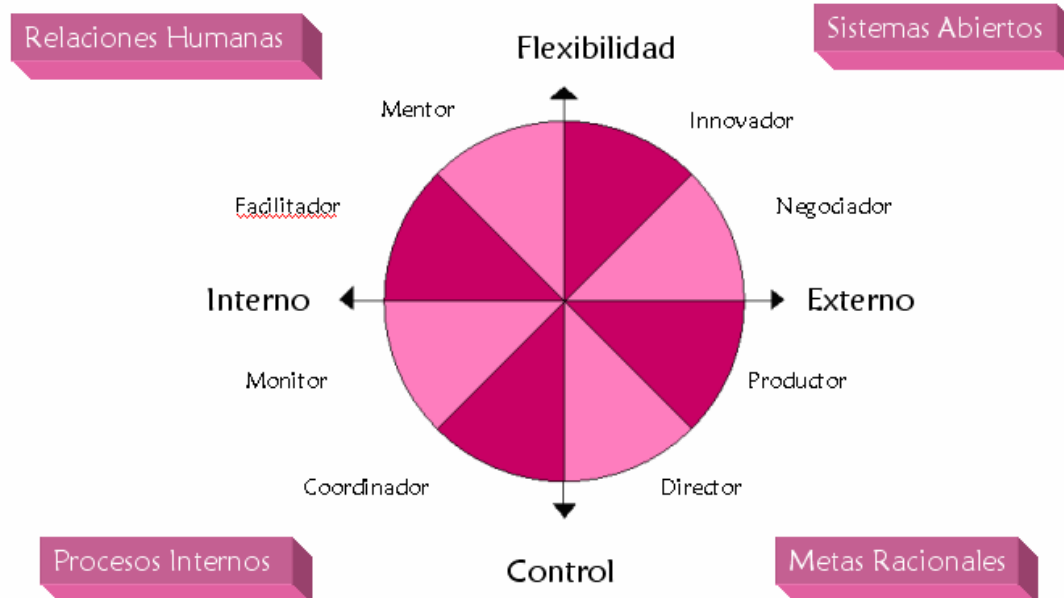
Relaciones Humanas

Sistemas Abiertos

Flexibilidad

Mentor

Innovador

Facilitador

Negociador

Interno

Externo

Monitor

Productor

Coordinador

Director

Procesos Internos

Control

Metas Racionales